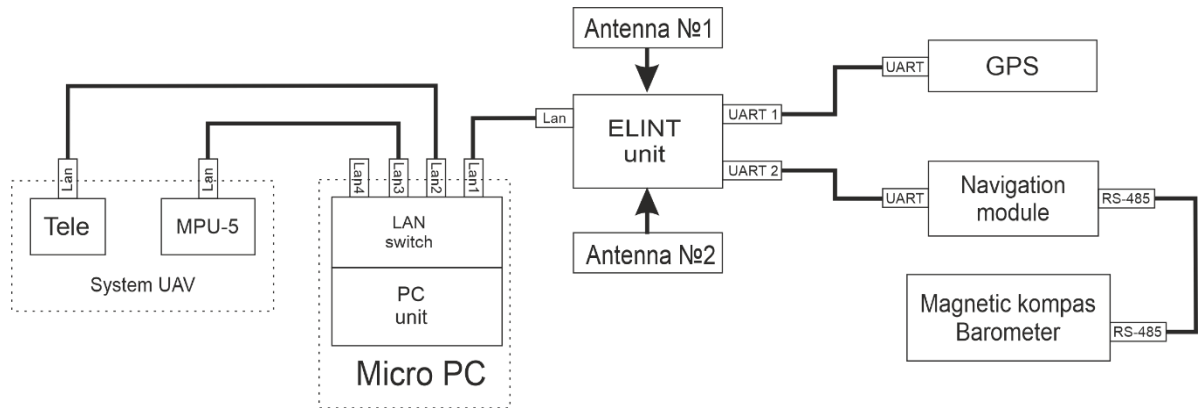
Antenna №1

GPS

UART

Lan

UART 1

ELINT unit

UART 2

Lan

Lan

Lan4

Lan3

Lan2

Lan1

UART

Navigation module

RS-485

Tele

MPU-5

LAN switch

Antenna №2

System UAV

PC unit

Magnetic kompas Barometer

RS-485

Micro PC